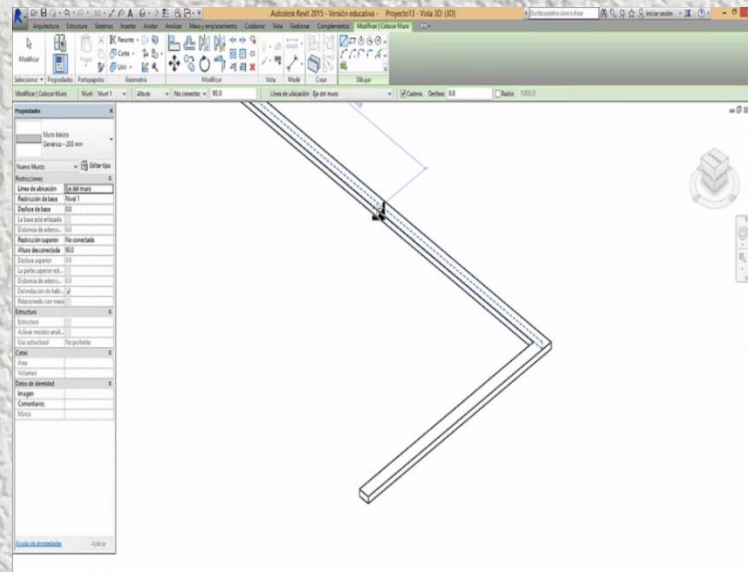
Autodesk Revit 2015 - Versión educativa - Proyecto13 - Vista 3D: {3D}

Iniciar sesión

Arquitectura Estructura Sistemas Insertar Anotar Analizar Masa y emplazamiento Colaborar Vista Gestionar Complementos Modificar | Colocar Muro

Modificar

Pegar

Recortar

Corte

Unir

Seleccionar Propiedades Portapapeles Geometría Modificar Vista Medir Crear Dibujar

Modificar | Colocar Muro Nivel: Nivel 1 Altura No conectar 80.0 Línea de ubicación: Eje del muro Cadena Desfase: 0.0 Radio: 1000.0

Propiedades

Muro básico
Genérico - 200 mm

Nuevo Muros Editar tipo

Restricciones
Línea de ubicación Eje del muro
Restricción de base Nivel 1
Desfase de base 0.0
La base está enlazada
Distancia de extensi... 0.0
Restricción superior No conectada
Altura desconectada 80.0
Desfase superior 0.0
La parte superior est...
Distancia de extensi... 0.0
Delimitación de habi...
Relacionado con masa

Estructura
Estructura
Activar modelo anal...
Uso estructural No portante

Cotas
Área
Volumen

Datos de identidad
Imagen
Comentarios
Marca

Ayuda de propiedades Aplicar